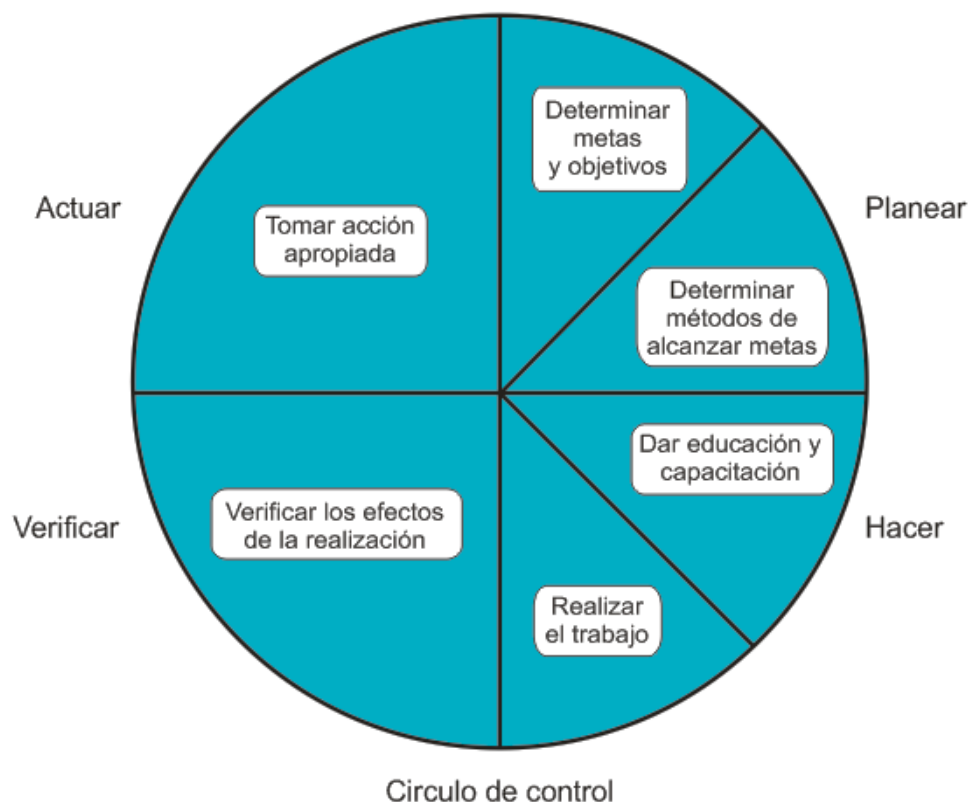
Actuar

Tomar acción apropiada

Determinar metas y objetivos

Planear

Determinar métodos de alcanzar metas

Dar educación y capacitación

Hacer

Realizar el trabajo

Verificar

Verificar los efectos de la realización

Circulo de control